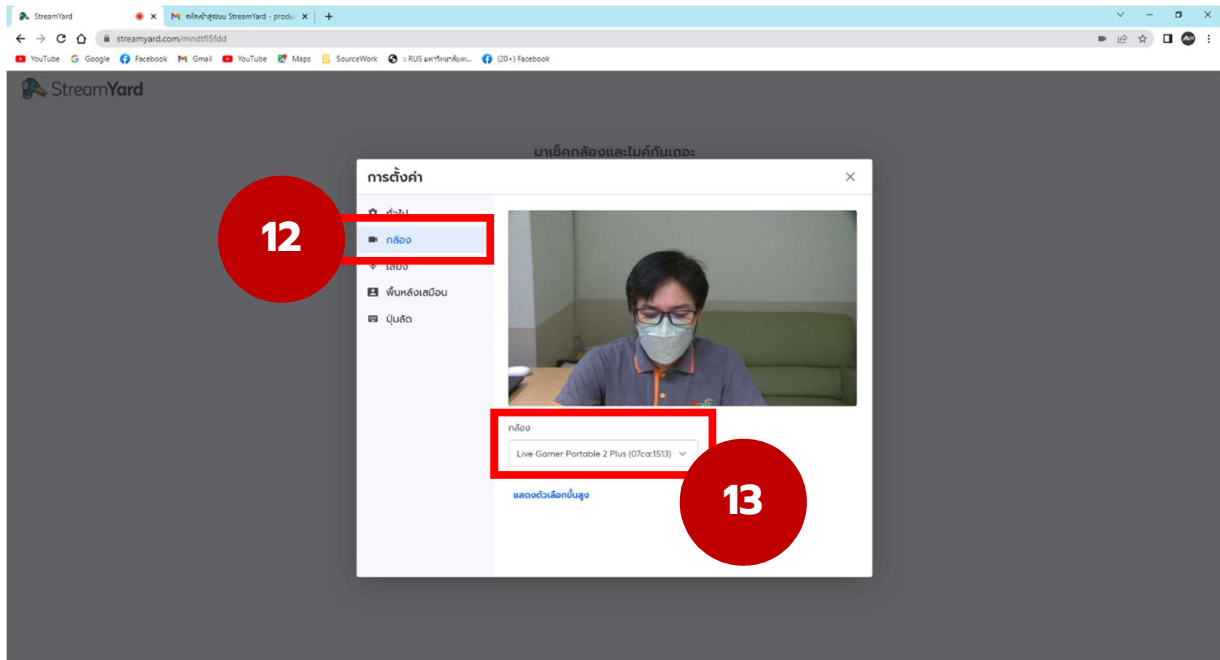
StreamYard
คุณได้รับเชิญสู่ระบบ StreamYard - produ
streamyard.com/mndtfi5fdd
YouTube Google Facebook Gmail YouTube Maps SourceWork :: RUS มหาวิทยาลัยเท... (20+) Facebook

StreamYard

มาเช็คกล้องและไมค์กันเถอะ

การตั้งค่า
ทั่วไป
กล้อง
เสียง
พื้นหลังเสมือน
ปุ่มลัด

12

กล้อง
Live Gamer Portable 2 Plus (07ca:1513)

13

แสดงตัวเลือกขั้นสูง